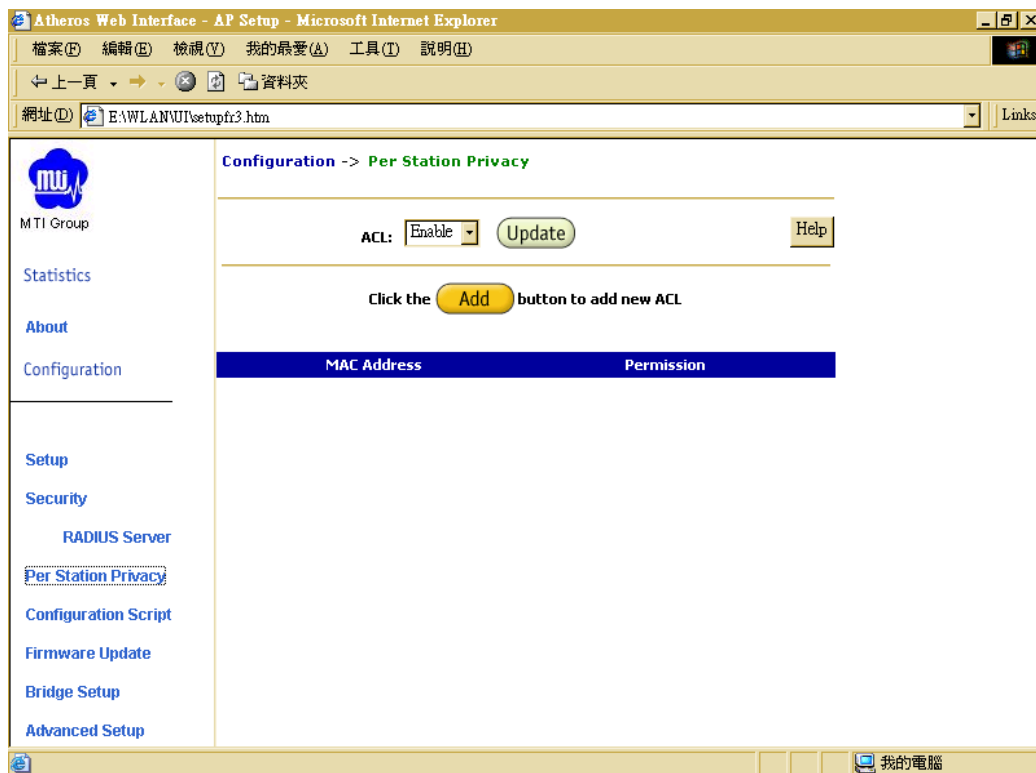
Atheros Web Interface - AP Setup - Microsoft Internet Explorer

檔案(F) 編輯(E) 檢視(V) 我的最愛(A) 工具(T) 說明(H)

上一頁 資料夾

網址(D) E:\WLAN\UI\setupfr3.htm

Links

MTI Group

Statistics

About

Configuration

Setup

Security

RADIUS Server

Per Station Privacy

Configuration Script

Firmware Update

Bridge Setup

Advanced Setup

Configuration -> Per Station Privacy

ACL: Enable Update Help

Click the Add button to add new ACL

| MAC Address | Permission |
|---|---|

我的電腦